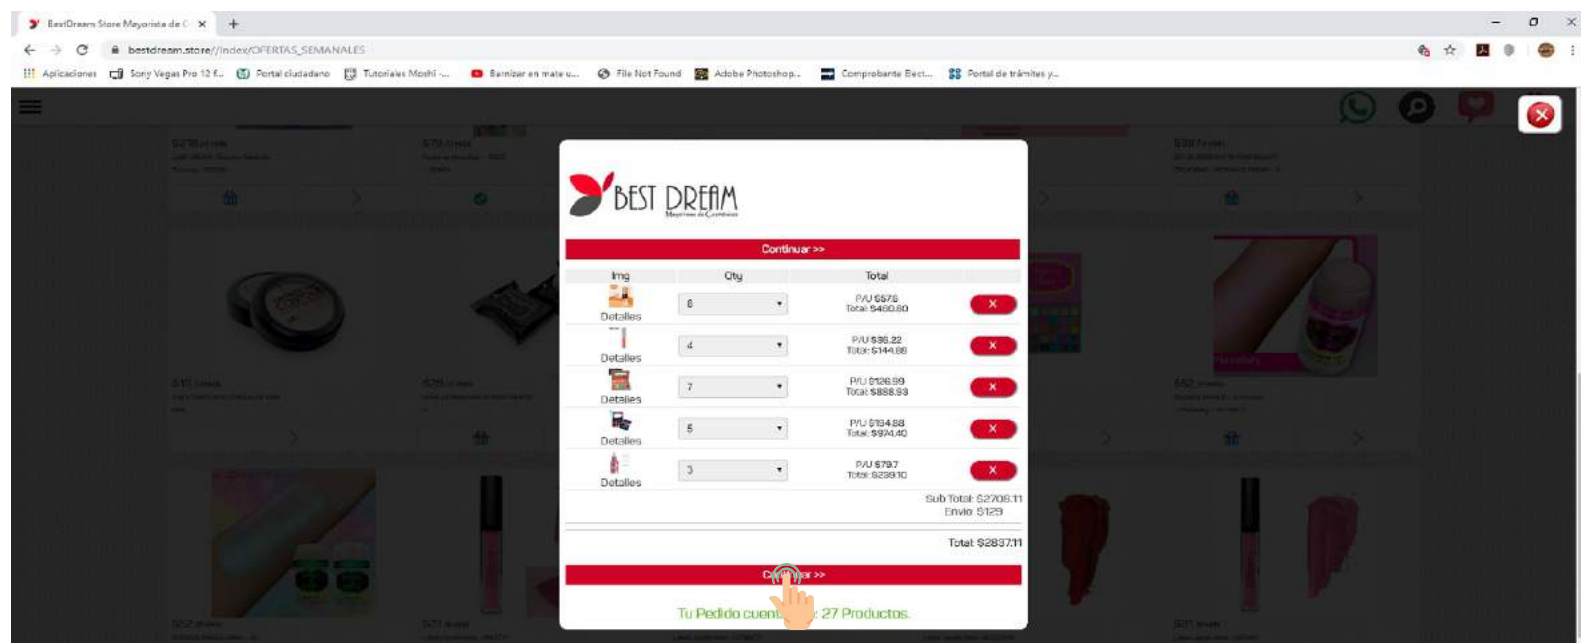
BestDream Store Mayorista de C ×
+

bestdream.store//index/OFERTAS_SEMANALES

Aplicaciones  Sony Vegas Pro 12 f...  Portal ciudadano  Tutoriales Moshi -...  Barnizar en mate u...  File Not Found  Adobe Photoshop...  Comprobante Elect...  Portal de trámites y...

BEST DREAM
Mayorista de Cosméticos

Continuar >>

| Img | Qty | Total | |
|---|---|---|---|
| Detalles | 6 | P/U $57.6<br>Total: $460.80 | X |
| Detalles | 4 | P/U $36.22<br>Total: $144.88 | X |
| Detalles | 7 | P/U $126.99<br>Total: $888.93 | X |
| Detalles | 5 | P/U $194.88<br>Total: $974.40 | X |
| Detalles | 3 | P/U $79.7<br>Total: $239.10 | X |

Sub Total: $2708.11
Envio: $129

Total: $2837.11

Co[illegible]r >>

Tu Pedido cuen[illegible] 27 Productos.